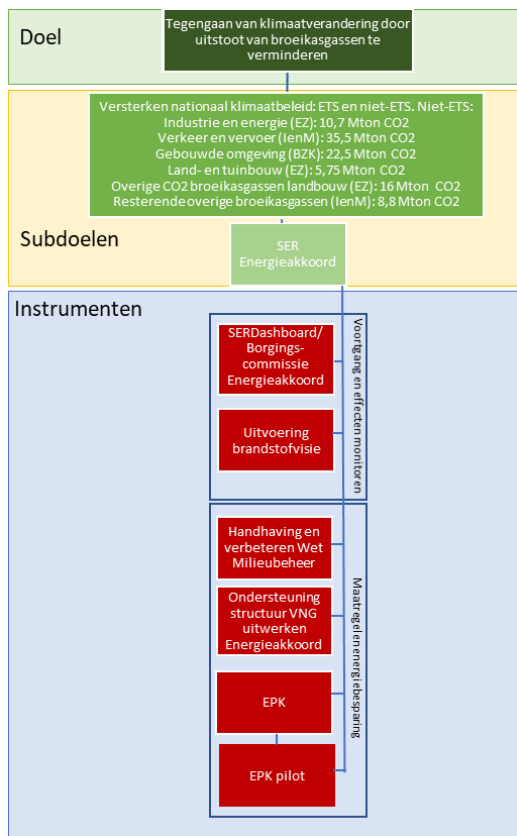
Doel

Tegengaan van klimaatverandering door uitstoot van broeikasgassen te verminderen

Versterken nationaal klimaatbeleid: ETS en niet-ETS. Niet-ETS:
Industrie en energie (EZ): 10,7 Mton CO2
Verkeer en vervoer (IenM): 35,5 Mton CO2
Gebouwde omgeving (BZK): 22,5 Mton CO2
Land- en tuinbouw (EZ): 5,75 Mton CO2
Overige CO2 broeikasgassen landbouw (EZ): 16 Mton CO2
Resterende overige broeikasgassen (IenM): 8,8 Mton CO2

Subdoelen

SER Energieakkoord

Instrumenten

SERDashboard/ Borgings-commissie Energieakkoord

Uitvoering brandstofvisie

Voortgang en effecten monitoren

Handhaving en verbeteren Wet Milieubeheer

Ondersteuning structuur VNG uitwerken Energieakkoord

EPK

EPK pilot

Maatregelen energiebesparing